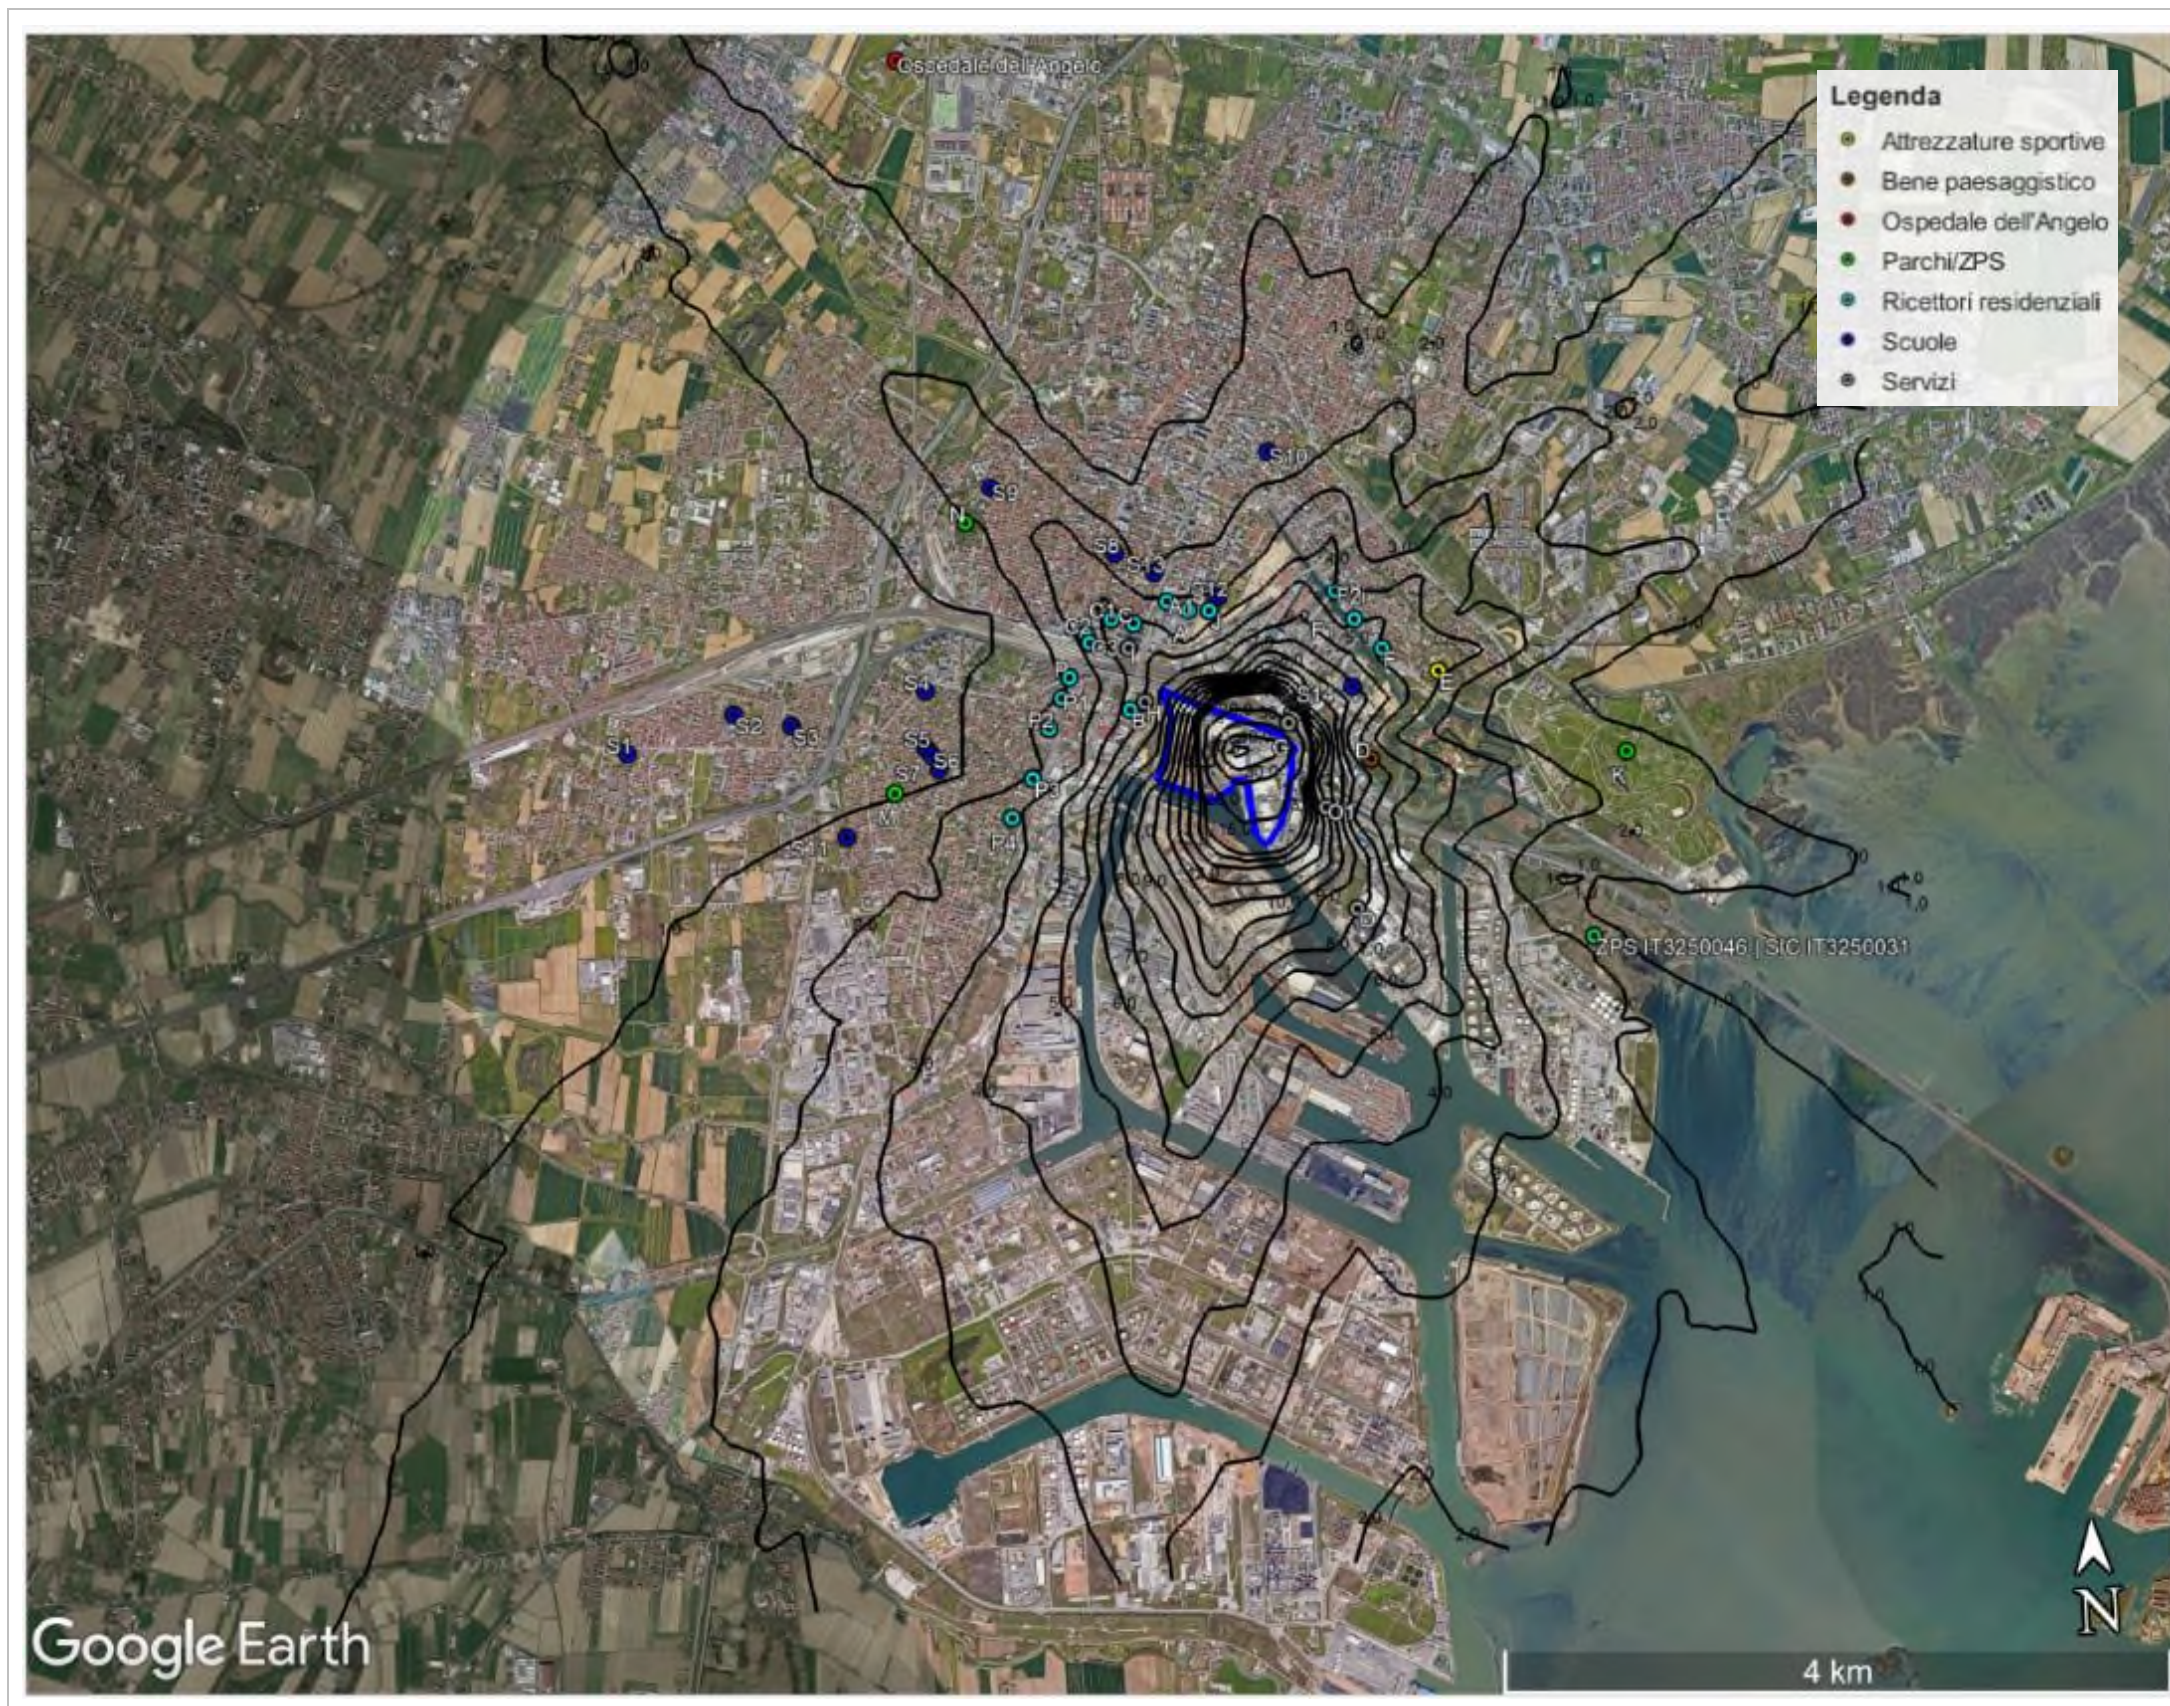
Legenda
Attrezzature sportive
Bene paesaggistico
Ospedale dell'Angelo
Parchi/ZPS
Ricettori residenziali
Scuole
Servizi

Ospedale dell'Angelo
S10
S9
N
S8
S12
S4
S2
S3
S1
S5
S6
S7
M
S11
P2
P3
P4
S13
E
D
K
ZPS IT3250046 | SIC IT3250031

Google Earth
4 km
N